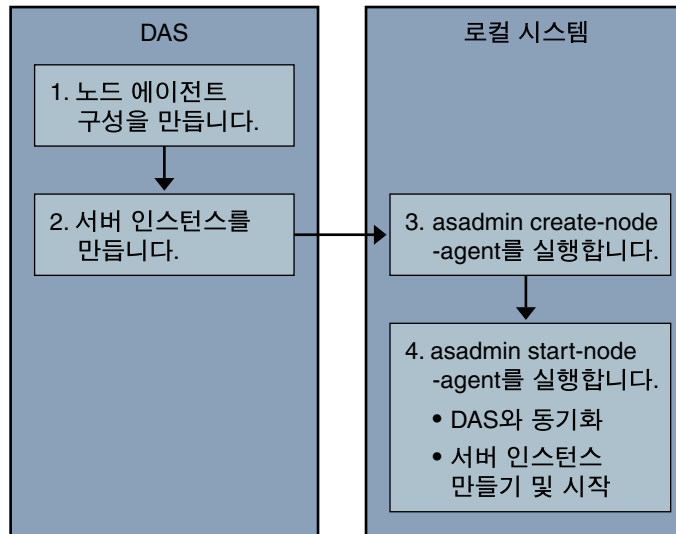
DAS

1. 노드 에이전트 구성을 만듭니다.

2. 서버 인스턴스를 만듭니다.

로컬 시스템

3. asadmin create-node -agent를 실행합니다.

4. asadmin start-node -agent를 실행합니다.

• DAS와 동기화

• 서버 인스턴스 만들기 및 시작